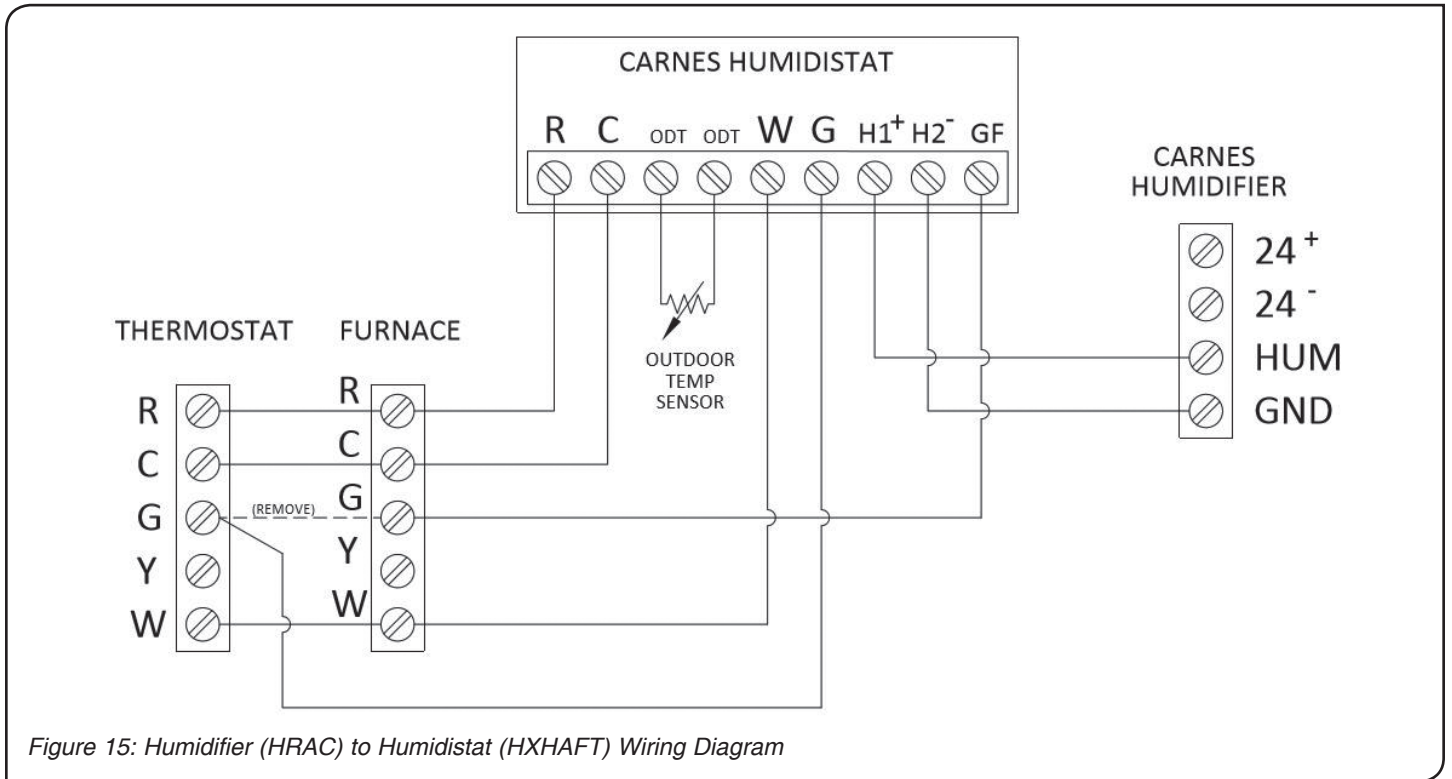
CARNES HUMIDISTAT

R C ODT ODT W G H1$^+$ H2$^-$ GF

CARNES HUMIDIFIER

24$^+$
24$^-$
HUM
GND

THERMOSTAT

R
C
G
Y
W

FURNACE

R
C
G
Y
W

(REMOVE)

OUTDOOR TEMP SENSOR

Figure 15: Humidifier (HRAC) to Humidistat (HXHAFT) Wiring Diagram